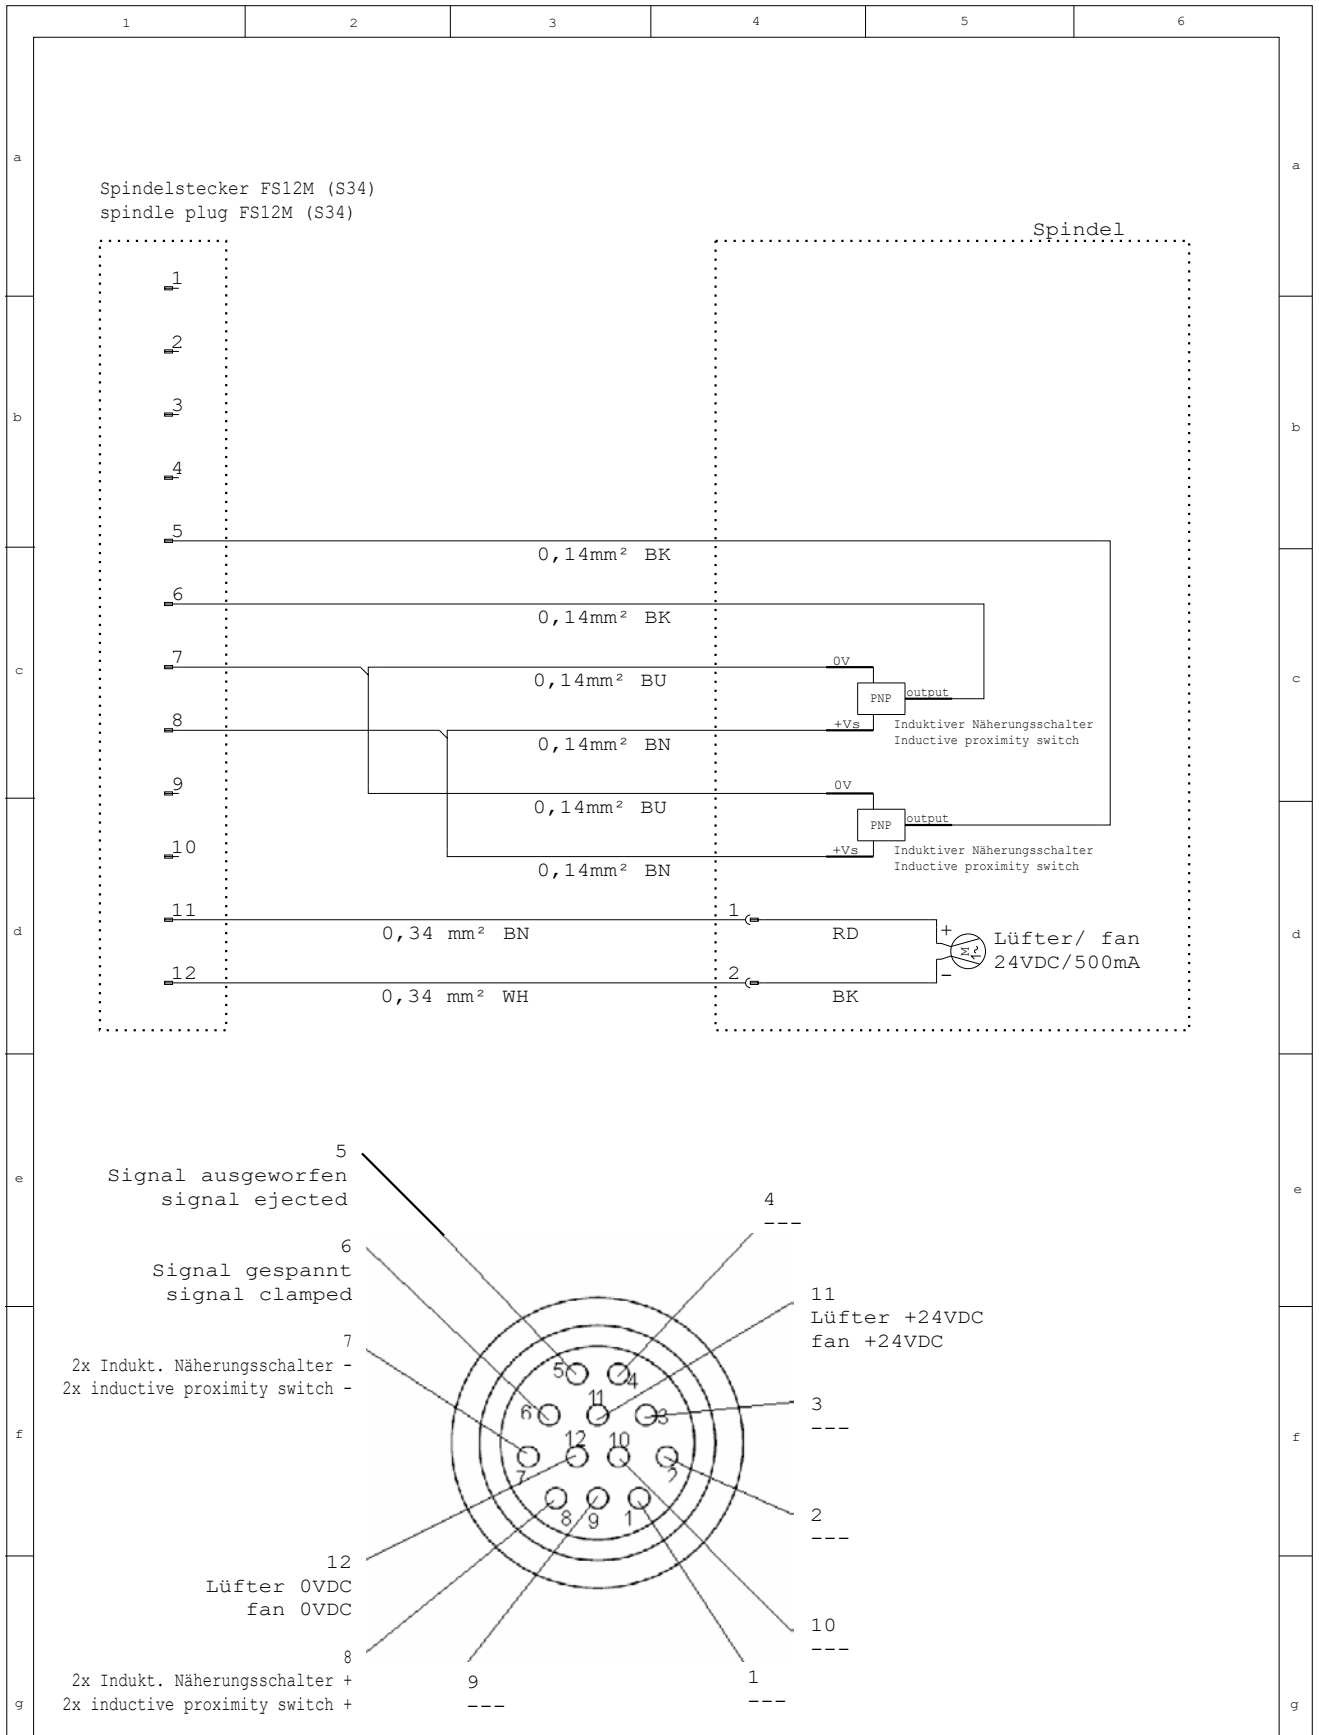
1 2 3 4 5 6

a

Spindelstecker FS12M (S34)
spindle plug FS12M (S34)

Spindel

1
2
3
4
5
6
7
8
9
10
11
12

0,14mm² BK
0,14mm² BK
0V
0,14mm² BU
PNP output
+Vs Induktiver Näherungsschalter
Inductive proximity switch
0,14mm² BN
0V
0,14mm² BU
PNP output
+Vs Induktiver Näherungsschalter
Inductive proximity switch
0,14mm² BN

1 RD
0,34 mm² BN
+ M Lüfter/ fan
24VDC/500mA
-
2 BK
0,34 mm² WH

5
Signal ausgeworfen
signal ejected

4
---

6
Signal gespannt
signal clamped

11
Lüfter +24VDC
fan +24VDC

7
2x Indukt. Näherungsschalter -
2x inductive proximity switch -

3
---

5 4 6 11 3 7 12 10 2 8 9 1

2
---

12
Lüfter 0VDC
fan 0VDC

10
---

8
2x Indukt. Näherungsschalter +
2x inductive proximity switch +

9
---

1
---

a b c d e f g